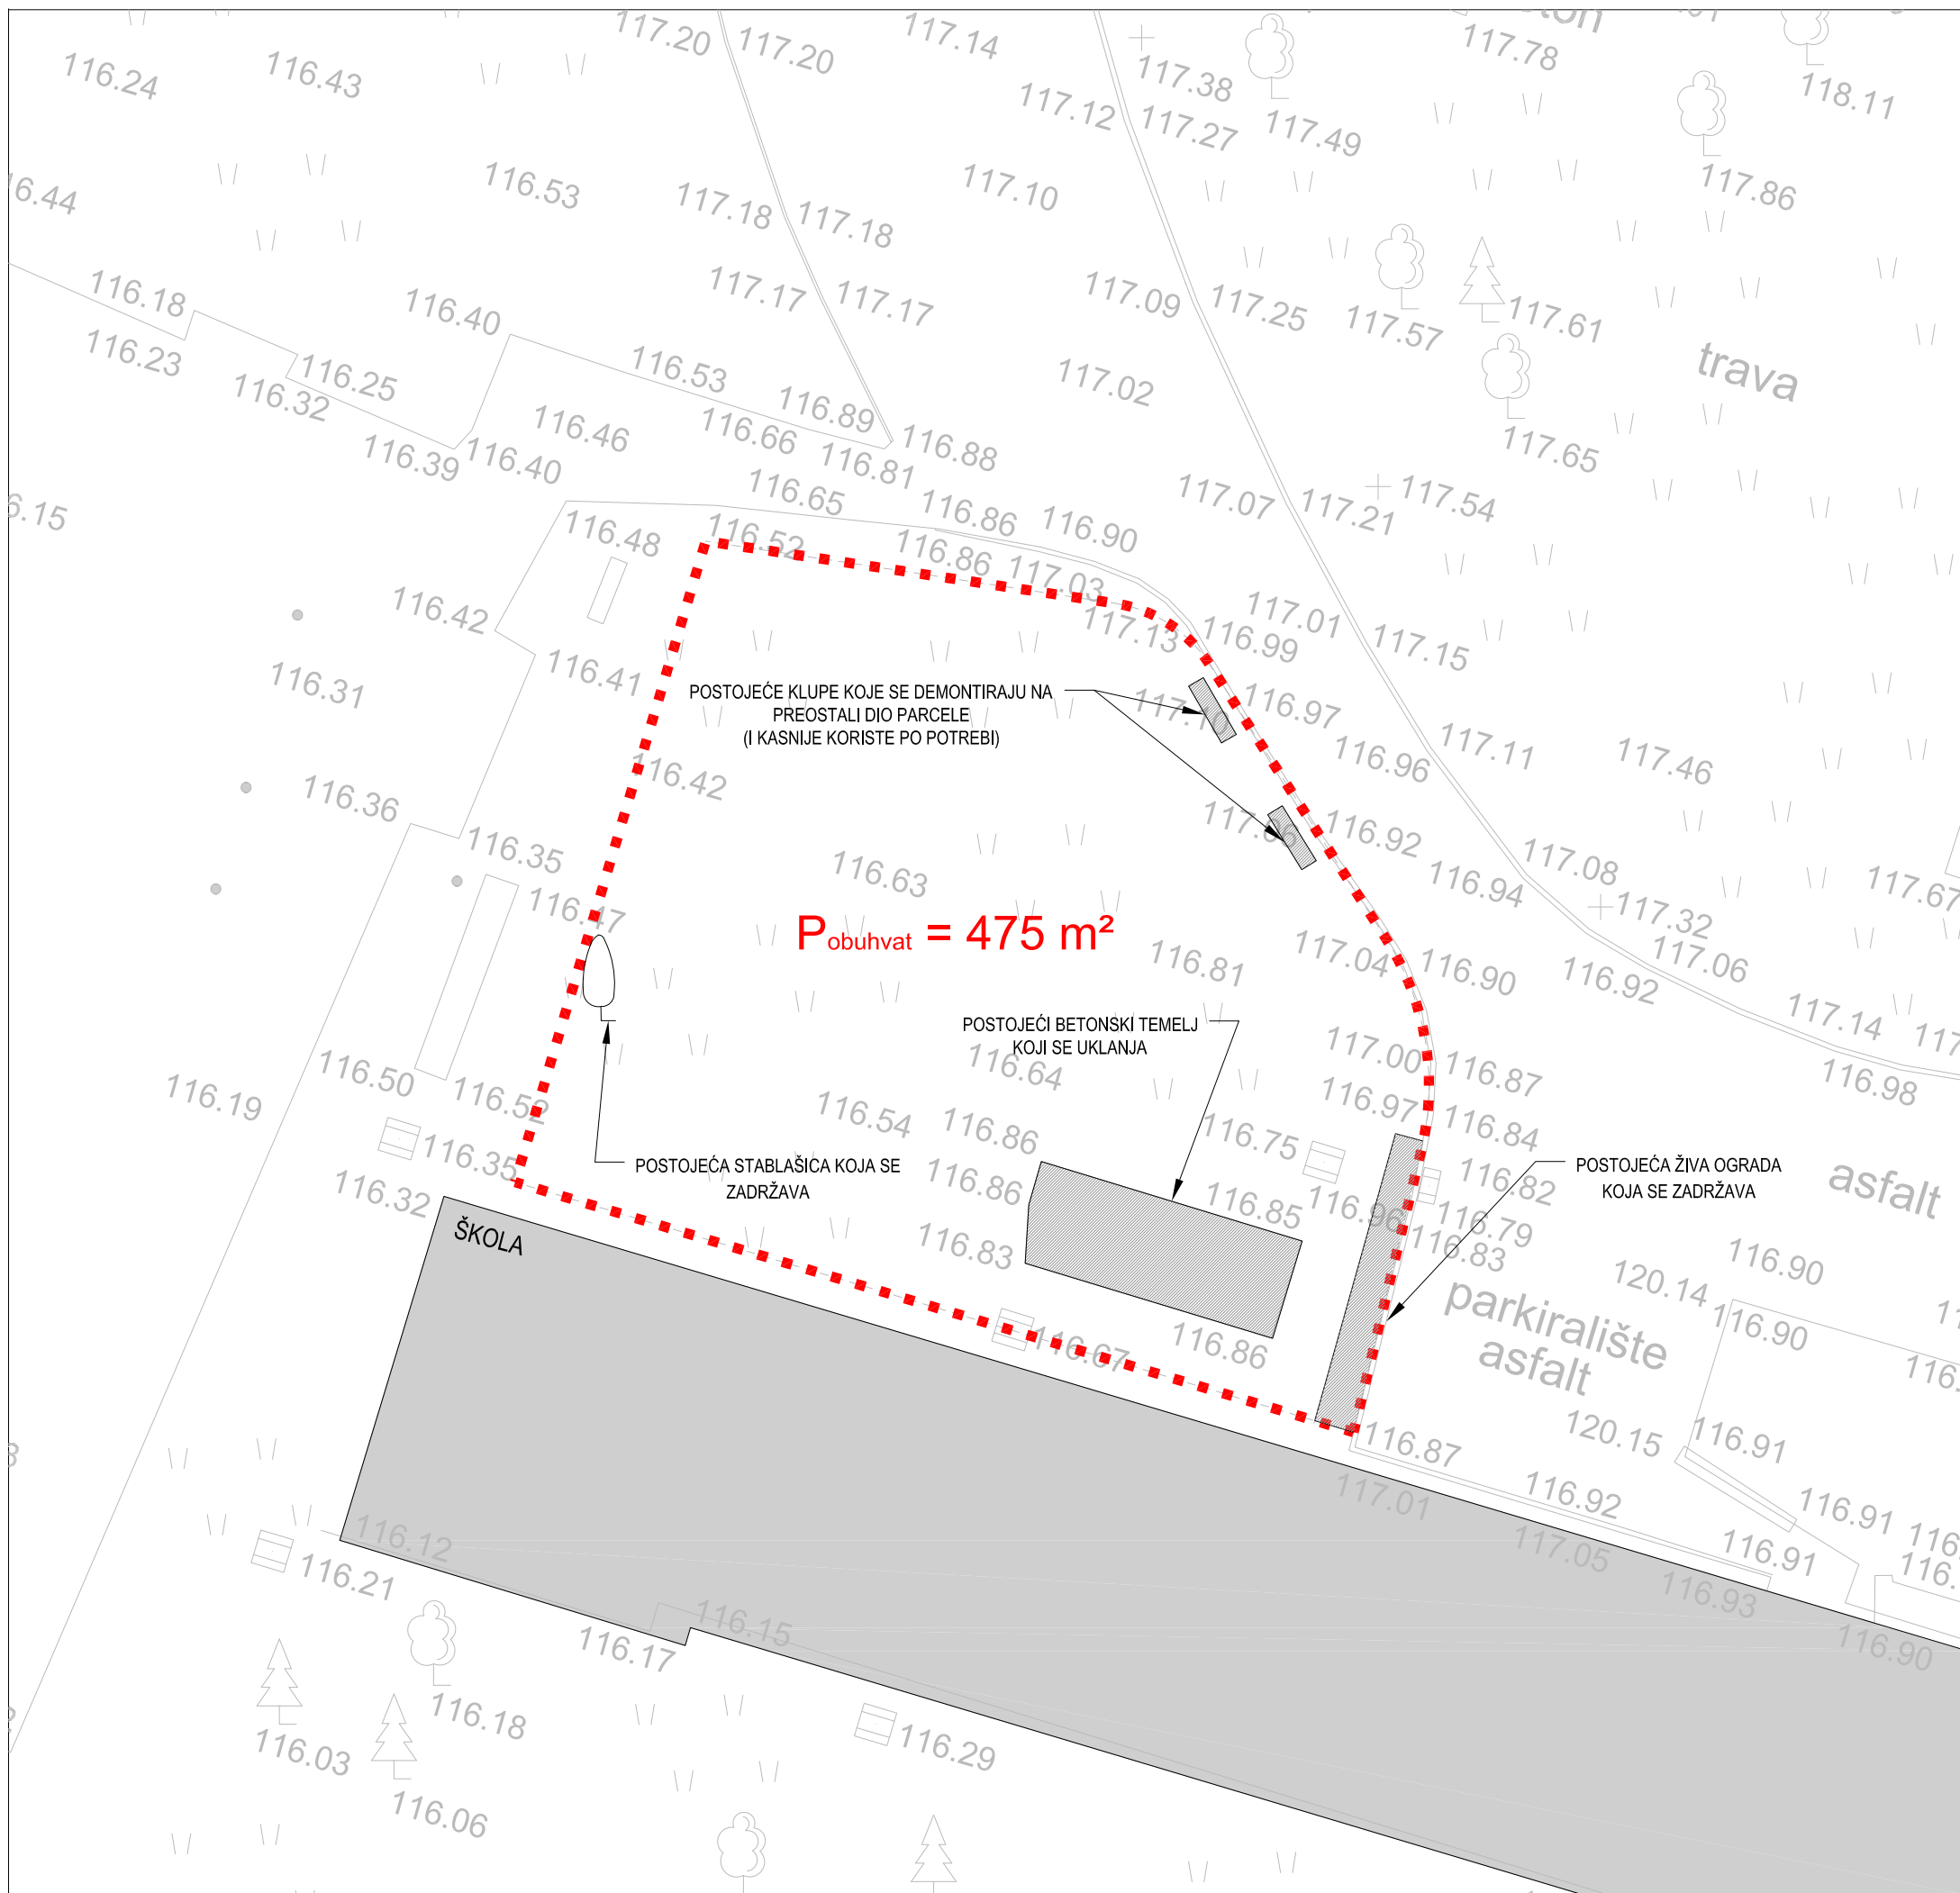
117.20 117.20 117.14 117.78 118.11
116.24 116.43 117.38 117.12 117.27 117.49
6.44 116.53 117.18 117.18 117.10 117.86
116.18 116.40 117.17 117.17 117.09 117.25 117.57 117.61
116.23 116.25 116.32 116.53 117.02 trava
116.39 116.40 116.46 116.66 116.89 116.81 116.88 117.65
6.15 116.48 116.65 116.52 116.86 116.90 117.07 117.21 117.54
116.42 116.86 117.03 117.13 117.01 116.99 117.15
116.31 116.41 116.97 117.11 117.46
116.36 116.42 116.96
116.35 116.63 116.92 116.94 117.08 117.32 117.67
116.47 117.04 116.90 117.06
116.81 116.92

POSTOJEĆE KLUPE KOJE SE DEMONTIRAJU NA PREOSTALI DIO PARCELE (I KASNIJE KORISTE PO POTREBI)

$P_{obuhvat} = 475\ m^2$

POSTOJEĆI BETONSKI TEMELJ KOJI SE UKLANJA

116.19 116.50 116.52 116.64 117.00 116.87 117.14 116.98
116.35 116.54 116.86 116.75 116.97 116.84
116.32 116.86 116.85 116.96 116.82 asfalt
116.83 116.79 116.83 116.90
ŠKOLA 120.14 116.90
116.67 116.86 parkiralište asfalt
116.87 120.15 116.91
117.01 116.92 116.91
116.12 117.05 116.91
116.21 116.93 116.90
116.15 116.17
116.18 116.29
116.03 116.06

POSTOJEĆA STABLAŠICA KOJA SE ZADRŽAVA

POSTOJEĆA ŽIVA OGRADA KOJA SE ZADRŽAVA